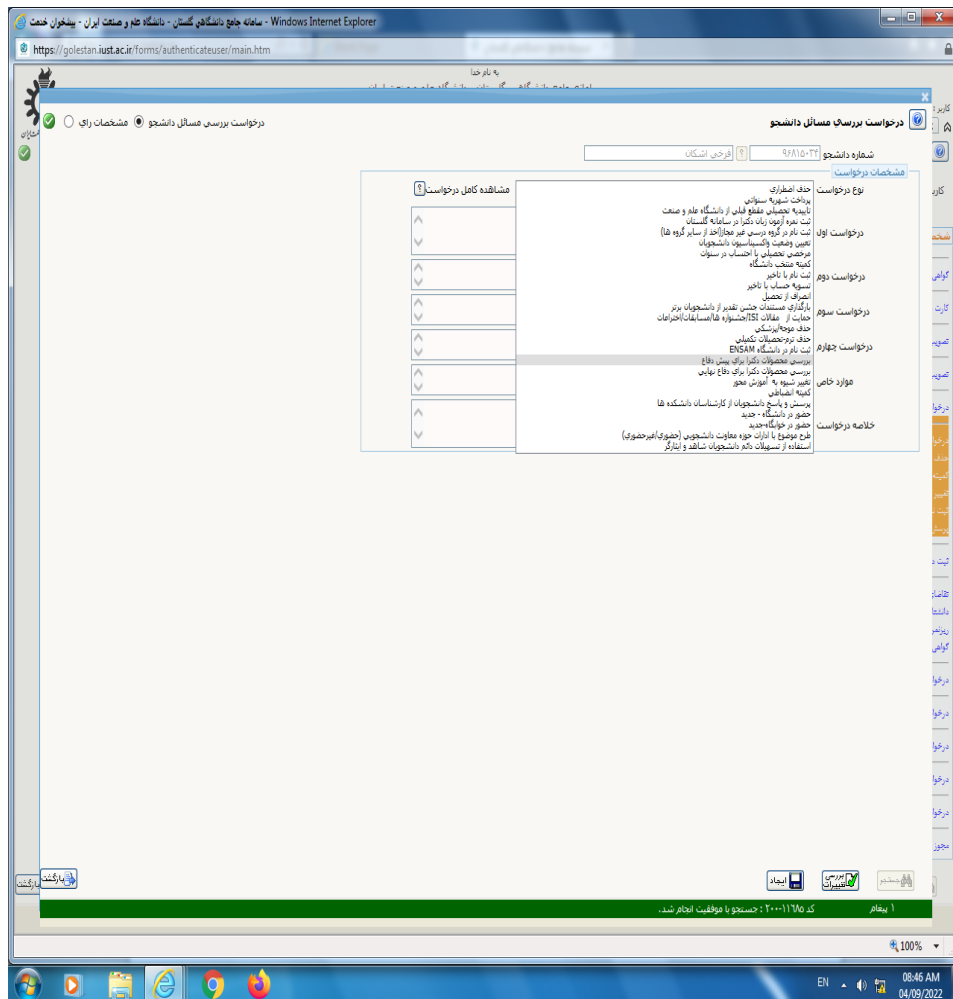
سامانه جامع دانشگاهی گلستان - دانشگاه علم و صنعت ایران - پیشخوان خدمت - Windows Internet Explorer

https://golestan.iust.ac.ir/forms/authenticateuser/main.htm

به نام خدا

درخواست بررسي مسائل دانشجو

درخواست بررسي مسائل دانشجو ◉ مشخصات دانشجو ○ مشخصات راي

شماره دانشجو ۹۶۸۱۵۰۳۴ فرجی اشکان

مشخصات درخواست

نوع درخواست

مشاهده کامل درخواست

درخواست اول

درخواست دوم

درخواست سوم

درخواست چهارم

موارد خاص

خلاصه درخواست

حذف اضطراری
پرداخت شهریه سنواتی
تاییدیه تحصیلی مقطع قبلی از دانشگاه علم و صنعت
ثبت نمره آزمون زبان دکترا در سامانه گلستان
ثبت نام در گروه درسی غیر مجاز(اخذ از سایر گروه ها)
تعیین وضعیت واکسیناسیون دانشجویان
مرخصی تحصیلی با احتساب در سنوات
کمیته منتخب دانشگاه
ثبت نام با تاخیر
تسویه حساب با تاخیر
انصراف از تحصیل
بارگذاری مستندات جشن تقدیر از دانشجویان برتر
حمایت از مقالات ISI/جشنواره ها/مسابقات/اختراعات
حذف موجه/پزشکی
حذف ترم-تحصیلات تکمیلی
ثبت نام در دانشگاه ENSAM
بررسی محصولات دکترا برای پیش دفاع
بررسی محصولات دکترا برای دفاع نهایی
تغییر شیوه به آموزش محور
کمیته انضباطی
پرسش و پاسخ دانشجویان از کارشناسان دانشکده ها
حضور در دانشگاه - جدید
حضور در خوابگاه-جدید
طرح موضوع با ادارات حوزه معاونت دانشجویی (حضوری/غیرحضوری)
استفاده از تسهیلات دائم دانشجویان شاهد و ایثارگر

بازگشت

ایجاد

بررسی تغییرات

جستجو

۱ پیغام

کد ۱۱۶۸۵-۲۰۰۰ : جستجو با موفقیت انجام شد.

100%

EN

08:46 AM
04/09/2022